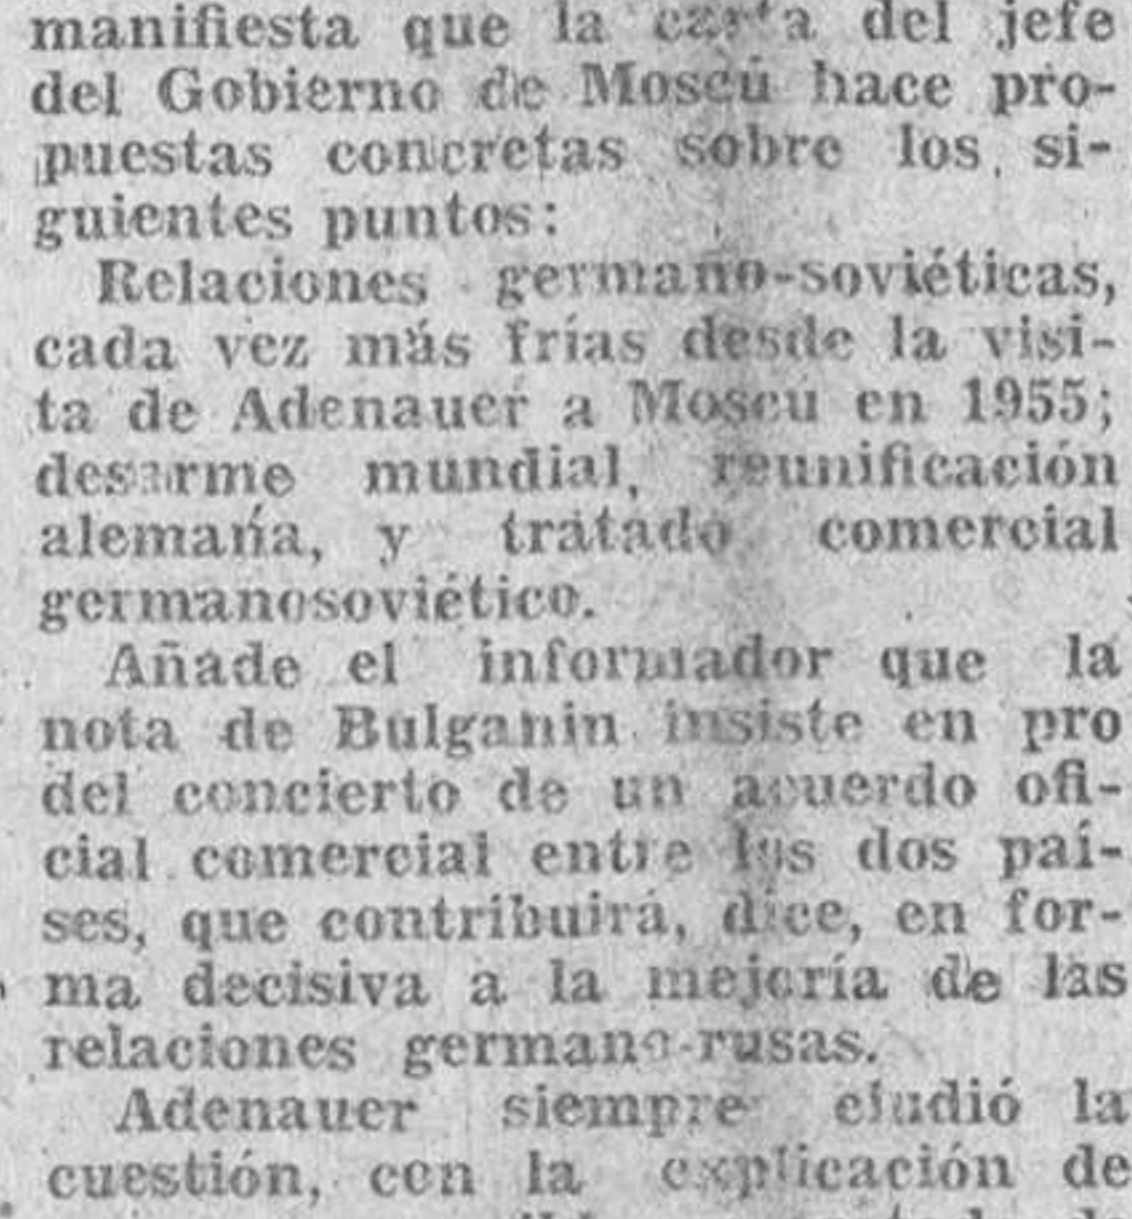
manifiesta que la carta del jefe del Gobierno de Moscú hace propuestas concretas sobre los siguientes puntos:

Relaciones germano-soviéticas, cada vez más frías desde la visita de Adenauer a Moscú en 1955; desarme mundial, reunificación alemaña, y tratado comercial germanosoviético.

Añade el informador que la nota de Bulganin insiste en pro del concierto de un acuerdo oficial comercial entre los dos países, que contribuirá, dice, en forma decisiva a la mejoría de las relaciones germano-rusas.

Adenauer siempre eludió la cuestión, con la explicación de